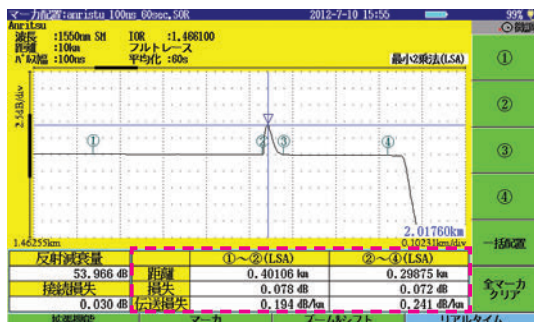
マーカ配置:anritsu_100ns_60sec.SOR 2012-7-10 15:55 99%

Anritsu
波長 :1550nm SM IOR :1.468100
距離 :10km フルトレース
パルス幅 :100ns 平均化 :60s
最小2乗法(LSA)

2.5dB/div

①
②
③
④

2.01760km
1.46255km 0.10231km/div

| 反射減衰量 | | ①～②(LSA) | ②～④(LSA) |
|---|---|---|---|
| 53.966 dB | 距離 | 0.40106 km | 0.29875 km |
| 接続損失 | 損失 | 0.078 dB | 0.072 dB |
| 0.030 dB | 伝送損失 | 0.194 dB/km | 0.241 dB/km |

①
②
③
④
一括配置
全マーカ クリア

拡張機能 マーカ ズーム&シフト リアルタイム